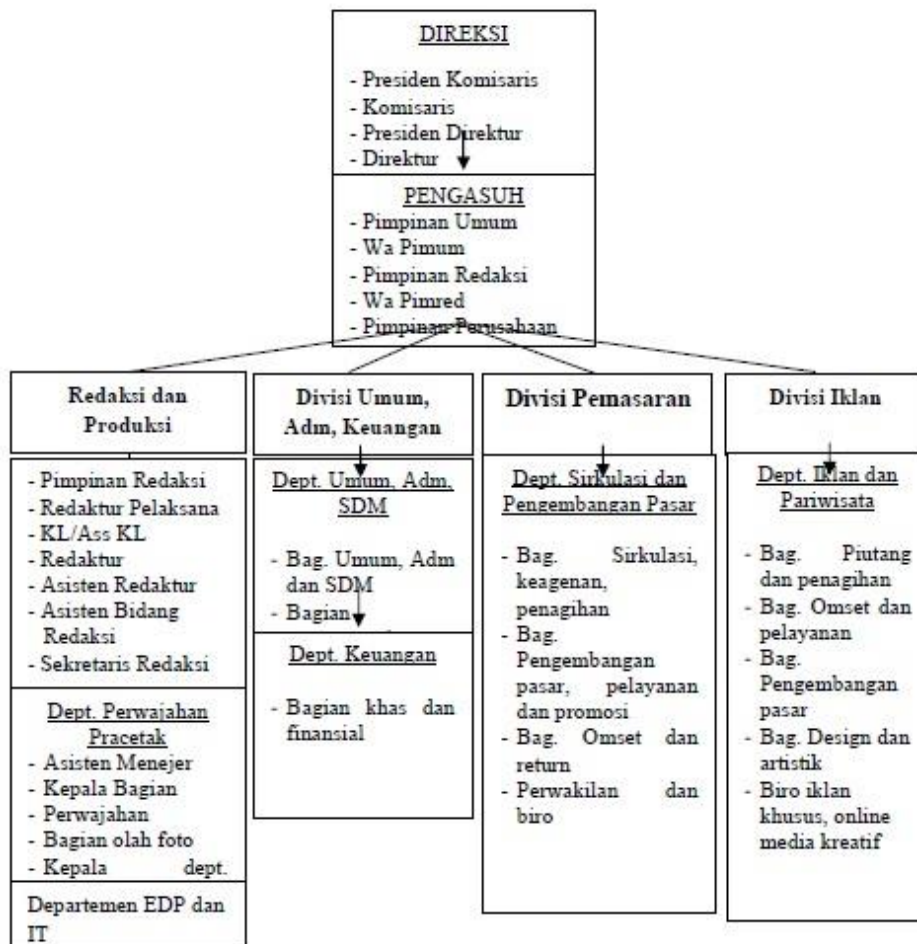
DIREKSI

- Presiden Komisaris
- Komisaris
- Presiden Direktur
- Direktur

PENGASUH

- Pimpinan Umum
- Wa Pimum
- Pimpinan Redaksi
- Wa Pimred
- Pimpinan Perusahaan

Redaksi dan Produksi

- Pimpinan Redaksi
- Redaktur Pelaksana
- KL/Ass KL
- Redaktur
- Asisten Redaktur
- Asisten Bidang Redaksi
- Sekretaris Redaksi

Dept. Perwajahan Pracetak

- Asisten Menejer
- Kepala Bagian
- Perwajahan
- Bagian olah foto
- Kepala dept.

Departemen EDP dan IT

Divisi Umum, Adm, Keuangan

Dept. Umum, Adm, SDM

- Bag. Umum, Adm dan SDM
- Bagian

Dept. Keuangan

- Bagian khas dan finansial

Divisi Pemasaran

Dept. Sirkulasi dan Pengembangan Pasar

- Bag. Sirkulasi, keagenan, penagihan
- Bag. Pengembangan pasar, pelayanan dan promosi
- Bag. Omset dan return
- Perwakilan dan biro

Divisi Iklan

Dept. Iklan dan Pariwisata

- Bag. Piutang dan penagihan
- Bag. Omset dan pelayanan
- Bag. Pengembangan pasar
- Bag. Design dan artistik
- Biro iklan khusus, online media kreatif